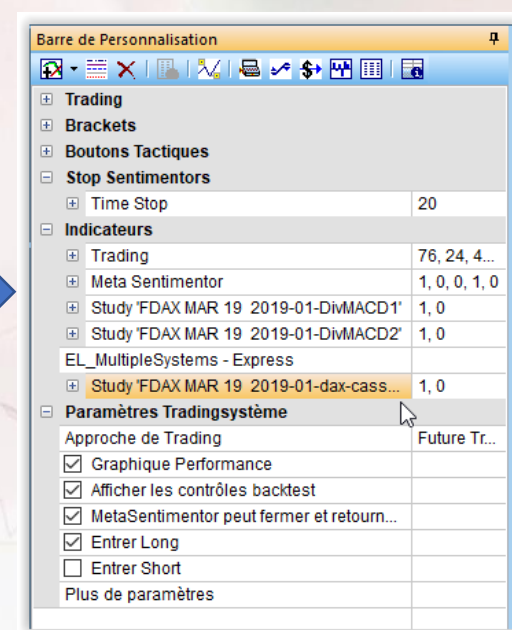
Barre de Personnalisation

Trading

Brackets

Boutons Tactiques

Stop Sentimentors

| | |
|---|---|
| Time Stop | 20 |

Indicateurs

| | |
|---|---|
| Trading | 76, 24, 4... |
| Meta Sentimentor | 1, 0, 0, 1, 0 |
| Study 'FDAX MAR 19 2019-01-DivMACD1' | 1, 0 |
| Study 'FDAX MAR 19 2019-01-DivMACD2' | 1, 0 |
| EL_MultipleSystems - Express | |
| Study 'FDAX MAR 19 2019-01-dax-cass... | 1, 0 |

Paramètres Tradingsystème

| | |
|---|---|
| Approche de Trading | Future Tr... |
| ☑ Graphique Performance | |
| ☑ Afficher les contrôles backtest | |
| ☑ MetaSentimentor peut fermer et retourn... | |
| ☑ Entrer Long | |
| ☐ Entrer Short | |
| Plus de paramètres | |